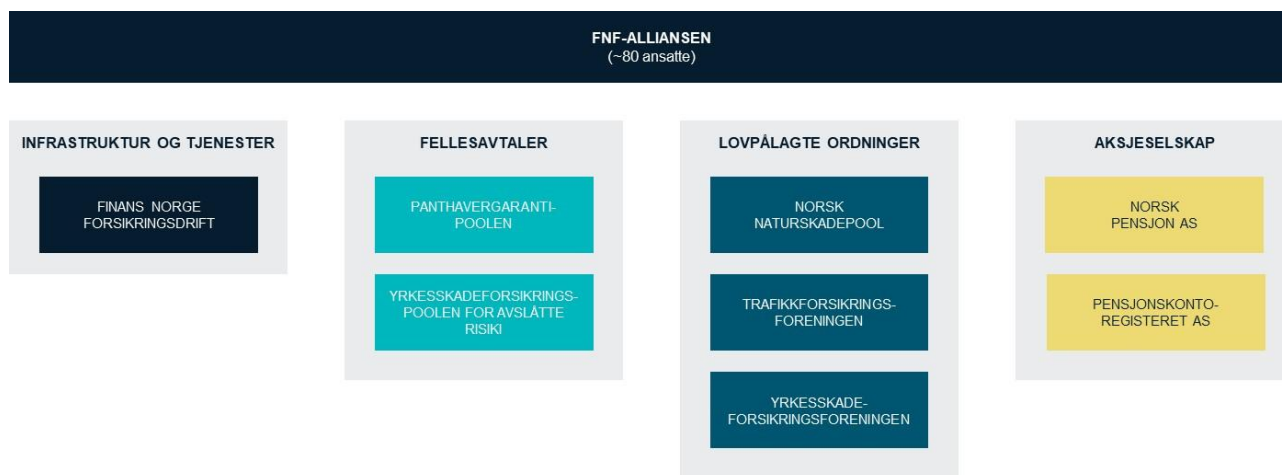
FNF-ALLIANSEN
(~80 ansatte)

INFRASTRUKTUR OG TJENESTER

FINANS NORGE FORSIKRINGSDRIFT

FELLESAVTALER

PANTHAVERGARANTI-POOLEN

YRKESSKADEFORSIKRINGS-POOLEN FOR AVSLÅTTE RISIKI

LOVPÅLAGTE ORDNINGER

NORSK NATURSKADEPOOL

TRAFIKKFORSIKRINGS-FORENINGEN

YRKESSKADE-FORSIKRINGSFORENINGEN

AKSJESELSKAP

NORSK PENSJON AS

PENSJONSKONTO-REGISTERET AS